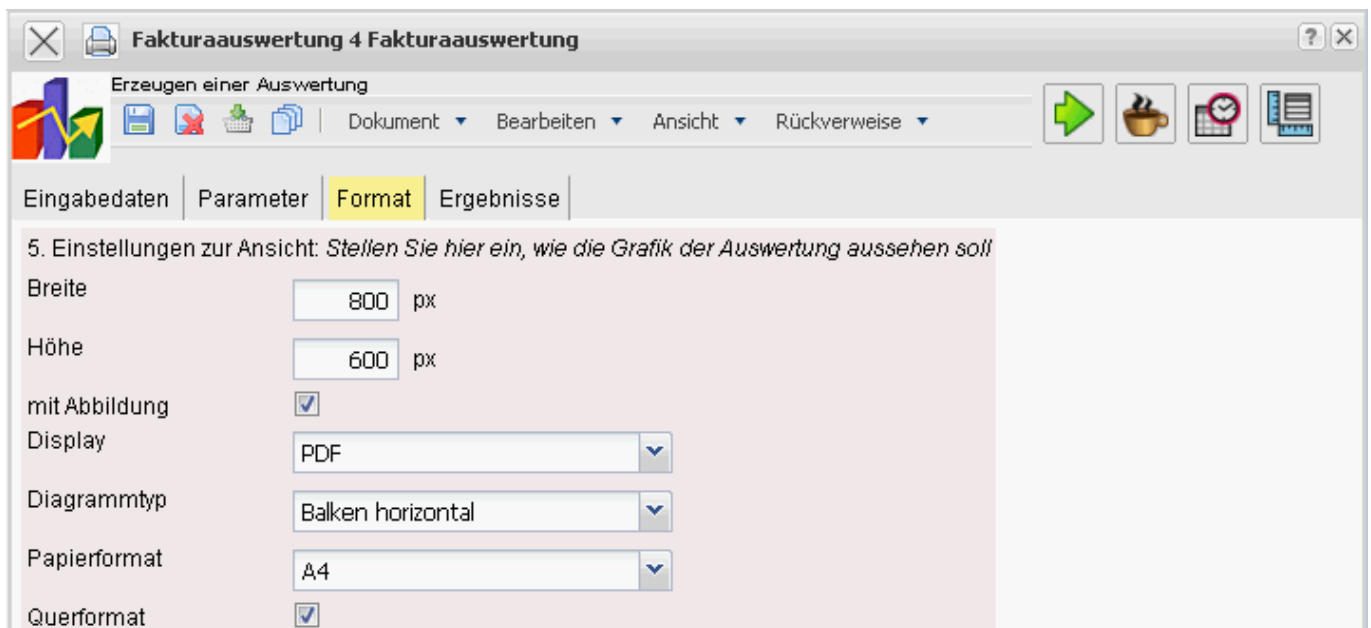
Fakturaauswertung 4 Fakturaauswertung

?

Erzeugen einer Auswertung

Dokument ▾ Bearbeiten ▾ Ansicht ▾ Rückverweise ▾

Eingabedaten | Parameter | Format | Ergebnisse

5. Einstellungen zur Ansicht: *Stellen Sie hier ein, wie die Grafik der Auswertung aussehen soll*

Breite 800 px

Höhe 600 px

mit Abbildung

Display PDF

Diagrammtyp Balken horizontal

Papierformat A4

Querformat